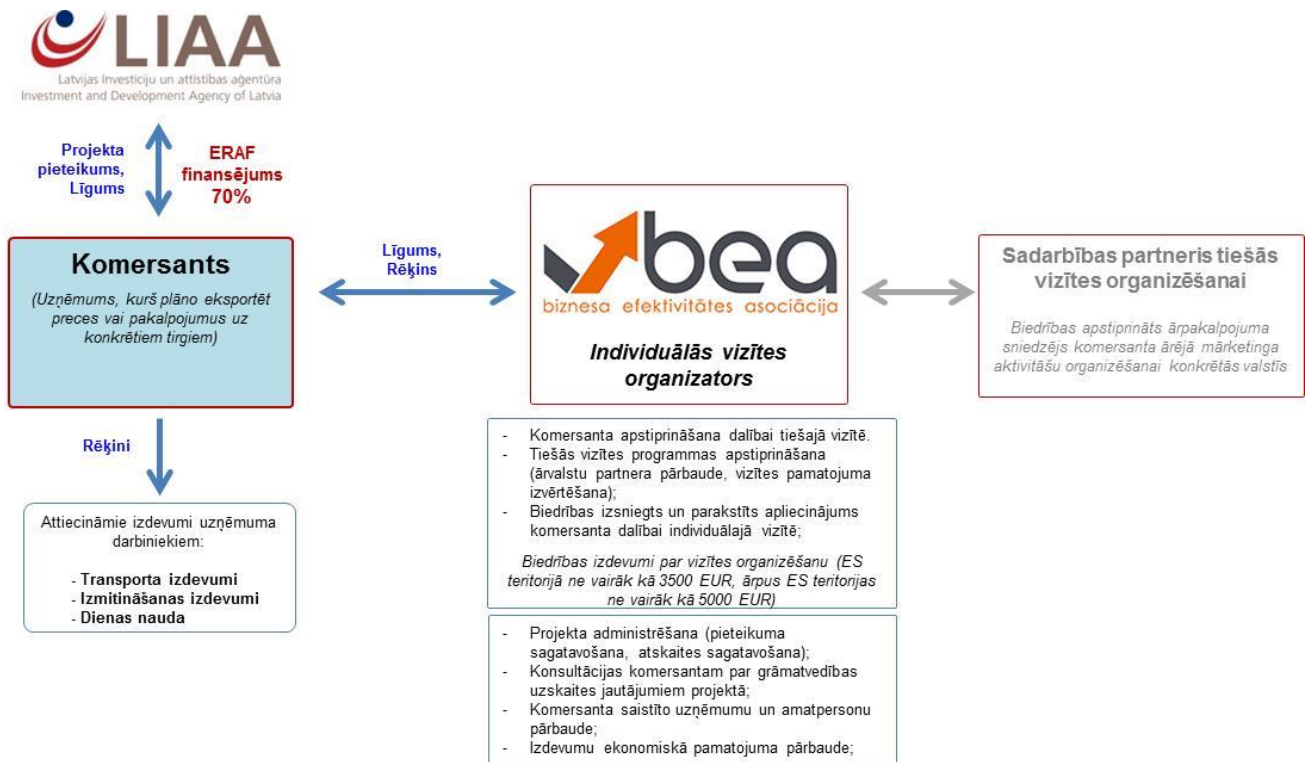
LIAA
Latvijas Investīciju un attīstības aģentūra
Investment and Development Agency of Latvia

Projekta pieteikums, Līgums

ERAF finansējums 70%

Komersants
(Uzņēmums, kurš plāno eksportēt preces vai pakalpojumus uz konkrētiem tirgiem)

Līgums, Rēķins

bea
biznesa efektivitātes asociācija

Individuālās vizītes organizators

Sadarbības partneris tiešās vizītes organizēšanai

Biedrības apstiprināts ārpakalpojuma sniedzējs komersanta ārējā mārketinga aktivitāšu organizēšanai konkrētās valstīs

Rēķini

Attiecināmie izdevumi uzņēmuma darbiniekiem:

- Transporta izdevumi
- Izmitināšanas izdevumi
- Dienas nauda

- Komersanta apstiprināšana dalībai tiešajā vizītē.
- Tiešās vizītes programmas apstiprināšana (ārvalstu partnera pārbaude, vizītes pamatojuma izvērtēšana);
- Biedrības izsniegts un parakstīts apliecinājums komersanta dalībai individuālajā vizītē;

Biedrības izdevumi par vizītes organizēšanu (ES teritorijā ne vairāk kā 3500 EUR, ārpus ES teritorijas ne vairāk kā 5000 EUR)

- Projekta administrēšana (pieteikuma sagatavošana, atskaites sagatavošana);
- Konsultācijas komersantam par grāmatvedības uzskaites jautājumiem projektā;
- Komersanta saistīto uzņēmumu un amatpersonu pārbaude;
- Izdevumu ekonomiskā pamatojuma pārbaude;